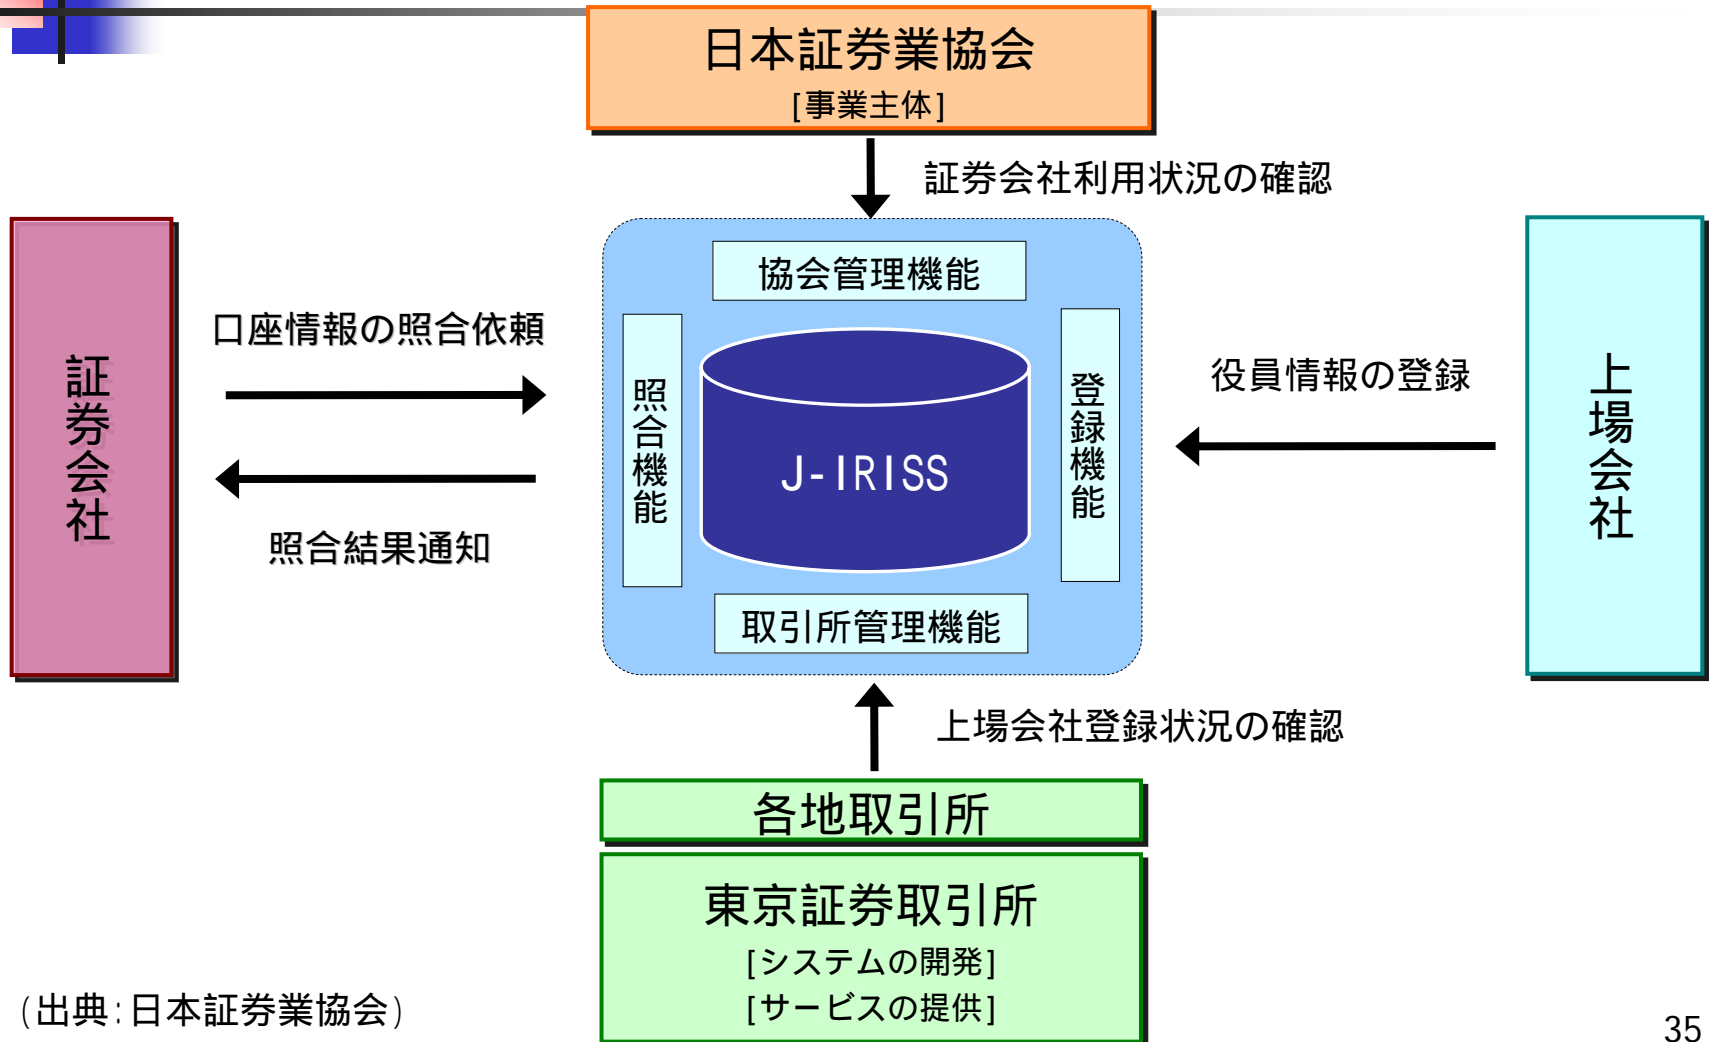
日本証券業協会
[事業主体]

証券会社利用状況の確認

証券会社

口座情報の照合依頼

照合結果通知

協会管理機能

照合機能

J-IRISS

登録機能

取引所管理機能

役員情報の登録

上場会社

上場会社登録状況の確認

各地取引所

東京証券取引所
[システムの開発]
[サービスの提供]

(出典:日本証券業協会)

35